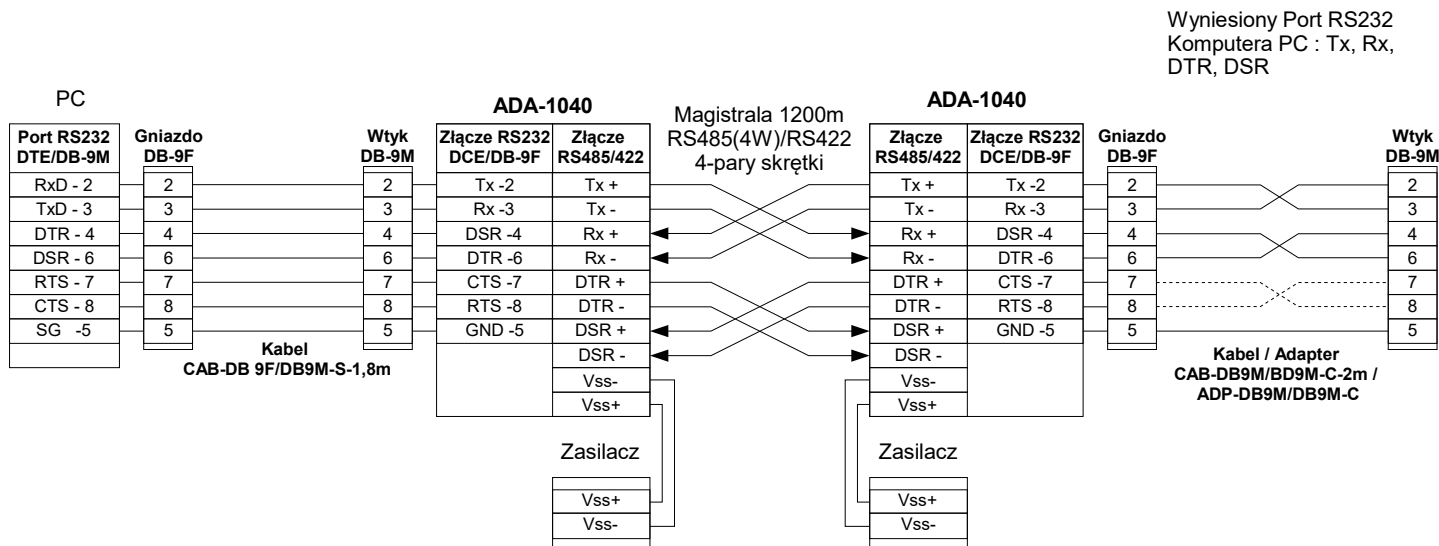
Wyniesiony Port RS232
Komputera PC : Tx, Rx, DTR, DSR

PC

| Port RS232 DTE/DB-9M |
|---|
| RxD - 2 |
| TxD - 3 |
| DTR - 4 |
| DSR - 6 |
| RTS - 7 |
| CTS - 8 |
| SG -5 |

Gniazdo DB-9F
2
3
4
6
7
8
5

Wtyk DB-9M
2
3
4
6
7
8
5

Kabel
CAB-DB 9F/DB9M-S-1,8m

ADA-1040

| Złącze RS232 DCE/DB-9F | Złącze RS485/422 |
|---|---|
| Tx -2 | Tx + |
| Rx -3 | Tx - |
| DSR -4 | Rx + |
| DTR -6 | Rx - |
| CTS -7 | DTR + |
| RTS -8 | DTR - |
| GND -5 | DSR + |
| | DSR - |
| | Vss- |
| | Vss+ |

Magistrala 1200m
RS485(4W)/RS422
4-pary skrętki

Zasilacz

| Vss+ |
|---|
| Vss- |

ADA-1040

| Złącze RS485/422 | Złącze RS232 DCE/DB-9F |
|---|---|
| Tx + | Tx -2 |
| Tx - | Rx -3 |
| Rx + | DSR -4 |
| Rx - | DTR -6 |
| DTR + | CTS -7 |
| DTR - | RTS -8 |
| DSR + | GND -5 |
| DSR - | |
| Vss- | |
| Vss+ | |

Zasilacz

| Vss+ |
|---|
| Vss- |

Gniazdo DB-9F
2
3
4
6
7
8
5

Wtyk DB-9M
2
3
4
6
7
8
5

Kabel / Adapter
CAB-DB9M/BD9M-C-2m /
ADP-DB9M/DB9M-C